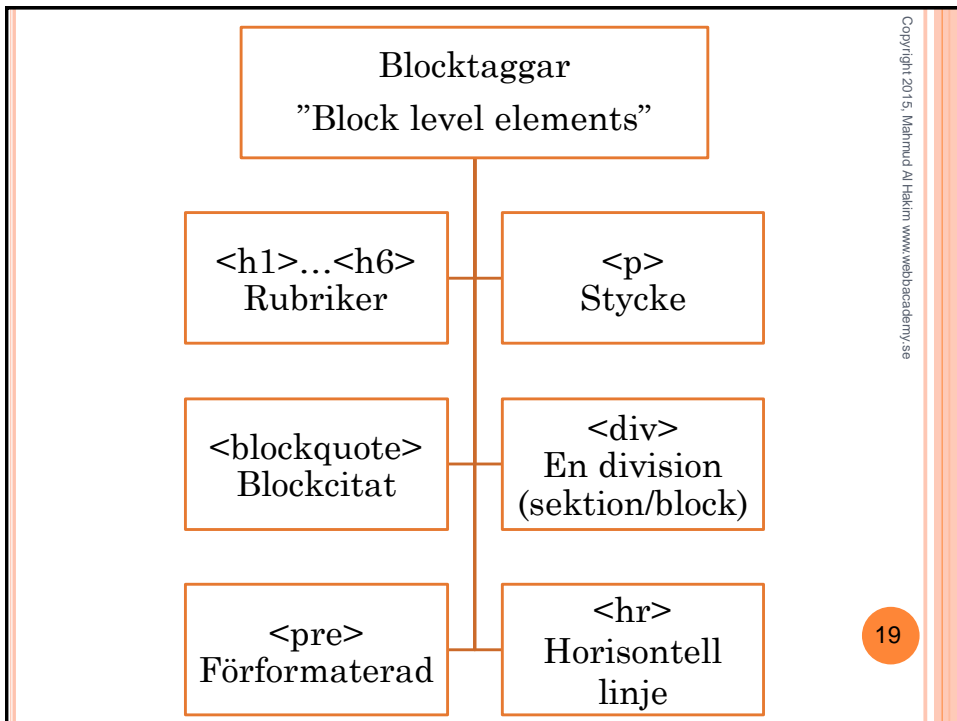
Blocktaggar
”Block level elements”

<h1>…<h6>
Rubriker

<p>
Stycke

<blockquote>
Blockcitat

<div>
En division
(sektion/block)

<pre>
Förformaterad

<hr>
Horisontell
linje

Copyright 2015, Mahmud Al Hakim www.webbacademy.se

19